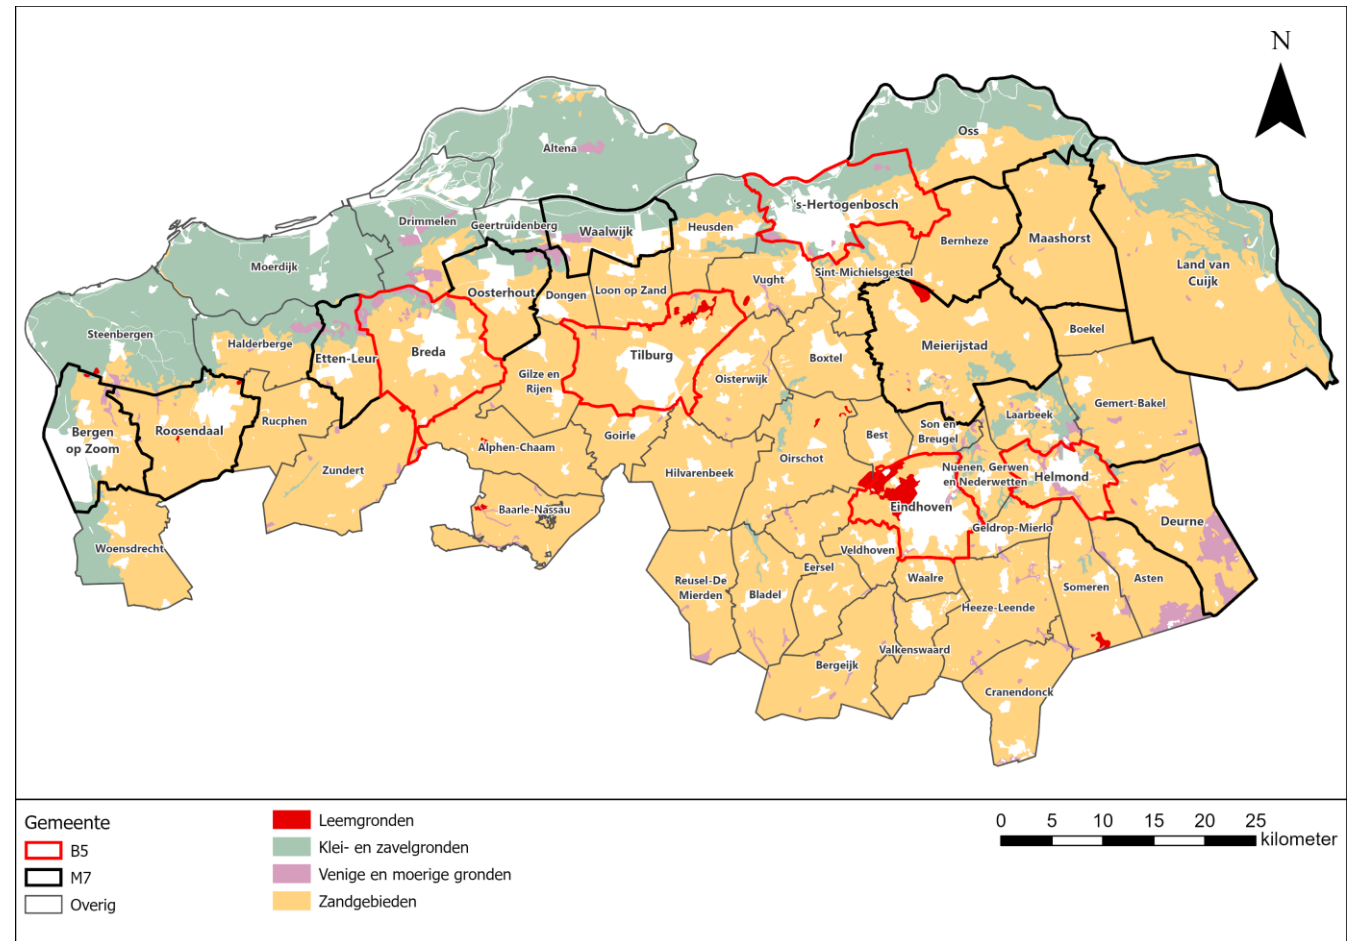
N

Altena
Oss
's-Hertogenbosch
Drimmelen
Geertruidenberg
Waalwijk
Heusden
Bernheze
Maashorst
Land van Cuijk
Moerdijk
Oosterhout
Dongen
Loon op Zand
Vught
Sint-Michielsgestel
Steenbergen
Halderberge
Etten-Leur
Breda
Tilburg
Gilze en Rijen
Oisterwijk
Boxtel
Meierijstad
Boekel
Bergen op Zoom
Roosendaal
Rucphen
Goirle
Alphen-Chaam
Best
Son en Breugel
Laarbeek
Gemert-Bakel
Zundert
Hilvarenbeek
Oirschot
Nuenen, Gerwen en Nederwetten
Helmond
Baarle-Nassau
Eindhoven
Geldrop-Mierlo
Deurne
Woensdrecht
Veldhoven
Reusel-De Mierden
Bladel
Eersel
Waalre
Someren
Asten
Heeze-Leende
Bergeijk
Valkenswaard
Cranendonck

Gemeente
B5
M7
Overig

Leemgronden
Klei- en zavelgronden
Venige en moerige gronden
Zandgebieden

0 5 10 15 20 25
kilometer